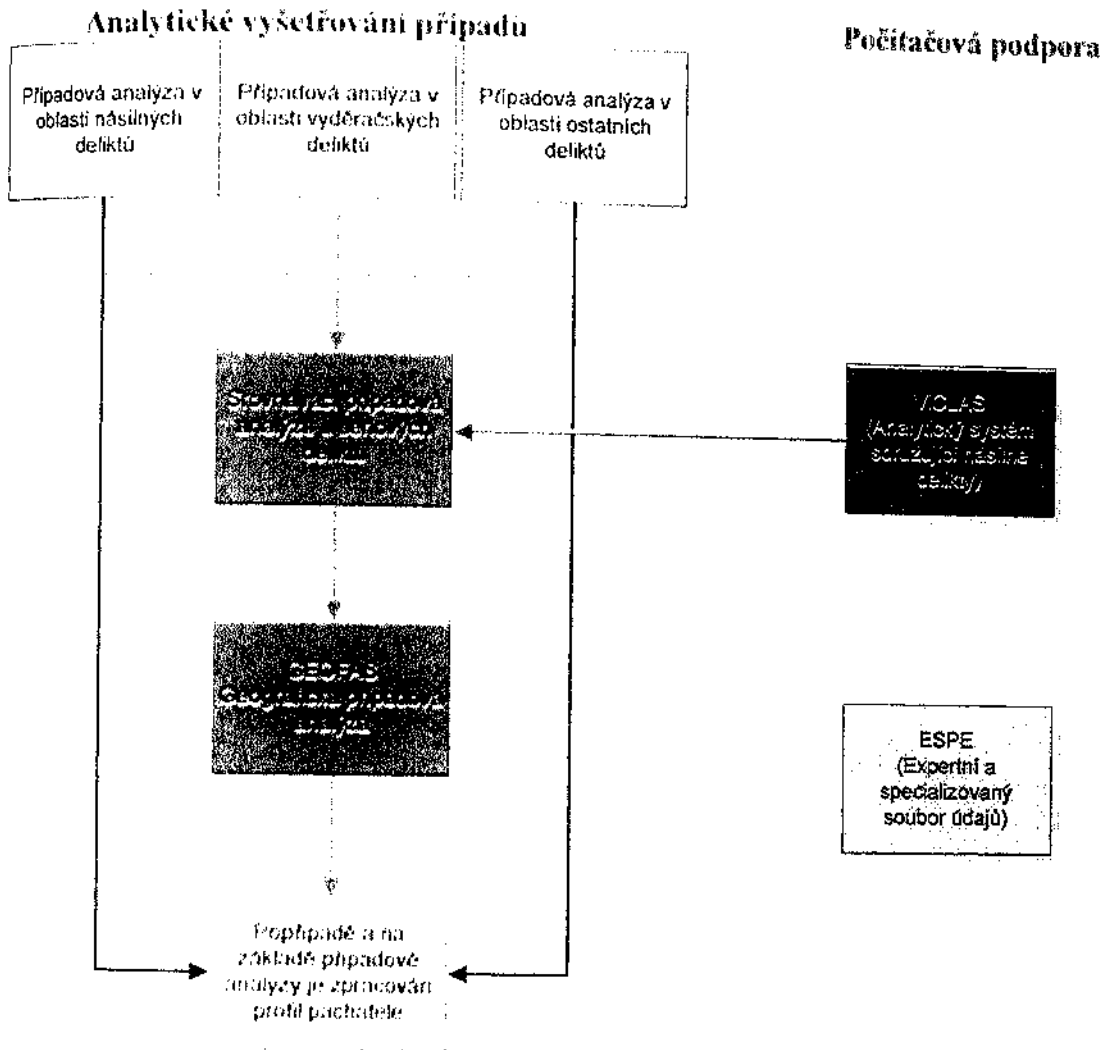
Analytické vyšetřování případu

Počítačová podpora

Případová analýza v oblasti násilných deliktů

Případová analýza v oblasti vyděračských deliktů

Případová analýza v oblasti ostatních deliktů

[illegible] případová analýza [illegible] deliktů

VICLAS (Analytický systém sdružující násilné delikty)

GEOFAS Geografická případová analýza

ESPE (Expertní a specializovaný soubor údajů)

Popřípadě a na základě případové analýzy je zpracován profil pachatele